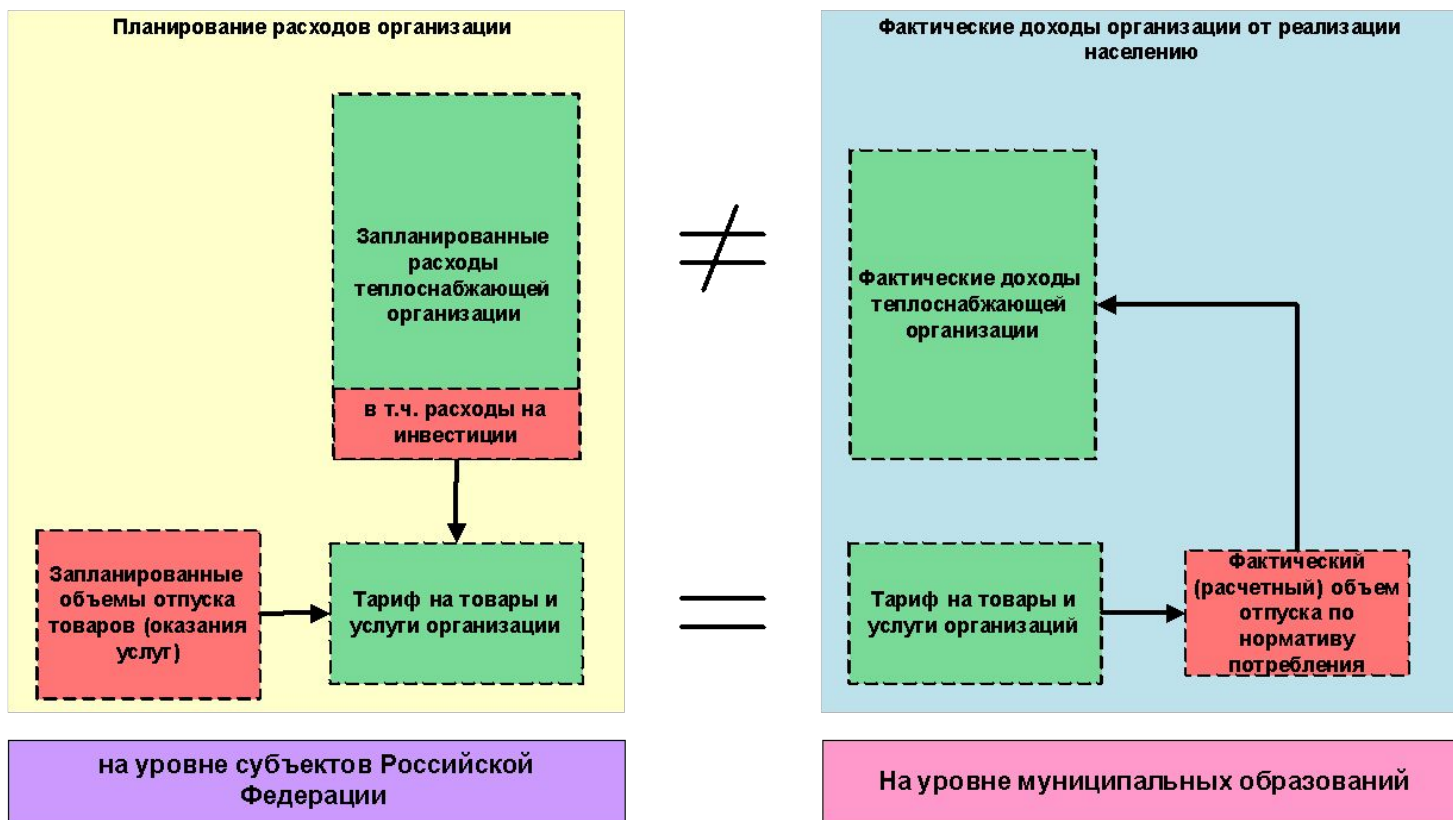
Планирование расходов организации

Запланированные расходы теплоснабжающей организации

в т.ч. расходы на инвестиции

Запланированные объемы отпуска товаров (оказания услуг)

Тариф на товары и услуги организации

$\neq$

$=$

Фактические доходы организации от реализации населению

Фактические доходы теплоснабжающей организации

Тариф на товары и услуги организаций

Фактический (расчетный) объем отпуска по нормативу потребления

на уровне субъектов Российской Федерации

На уровне муниципальных образований